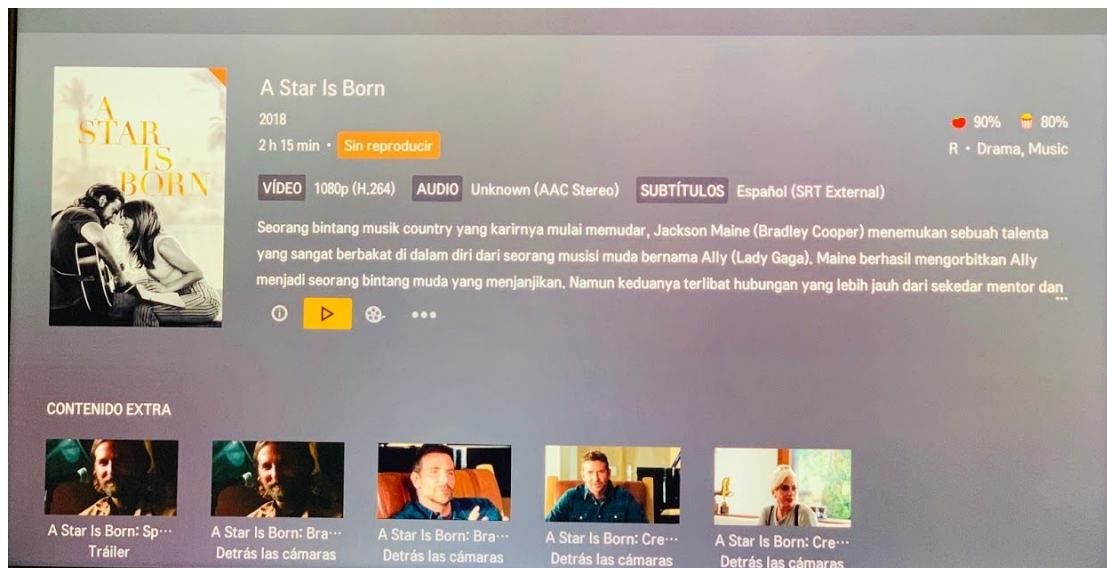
A STAR IS BORN

A Star Is Born

2018

2 h 15 min · Sin reproducir

90% 80%

R · Drama, Music

VÍDEO 1080p (H.264) AUDIO Unknown (AAC Stereo) SUBTÍTULOS Español (SRT External)

Seorang bintang musik country yang karirnya mulai memudar, Jackson Maine (Bradley Cooper) menemukan sebuah talenta yang sangat berbakat di dalam diri dari seorang musisi muda bernama Ally (Lady Gaga). Maine berhasil mengorbitkan Ally menjadi seorang bintang muda yang menjanjikan. Namun keduanya terlibat hubungan yang lebih jauh dari sekedar mentor dan ...

CONTENIDO EXTRA

A Star Is Born: Sp··· Tráiler

A Star Is Born: Bra··· Detrás las cámaras

A Star Is Born: Bra··· Detrás las cámaras

A Star Is Born: Cre··· Detrás las cámaras

A Star Is Born: Cre··· Detrás las cámaras